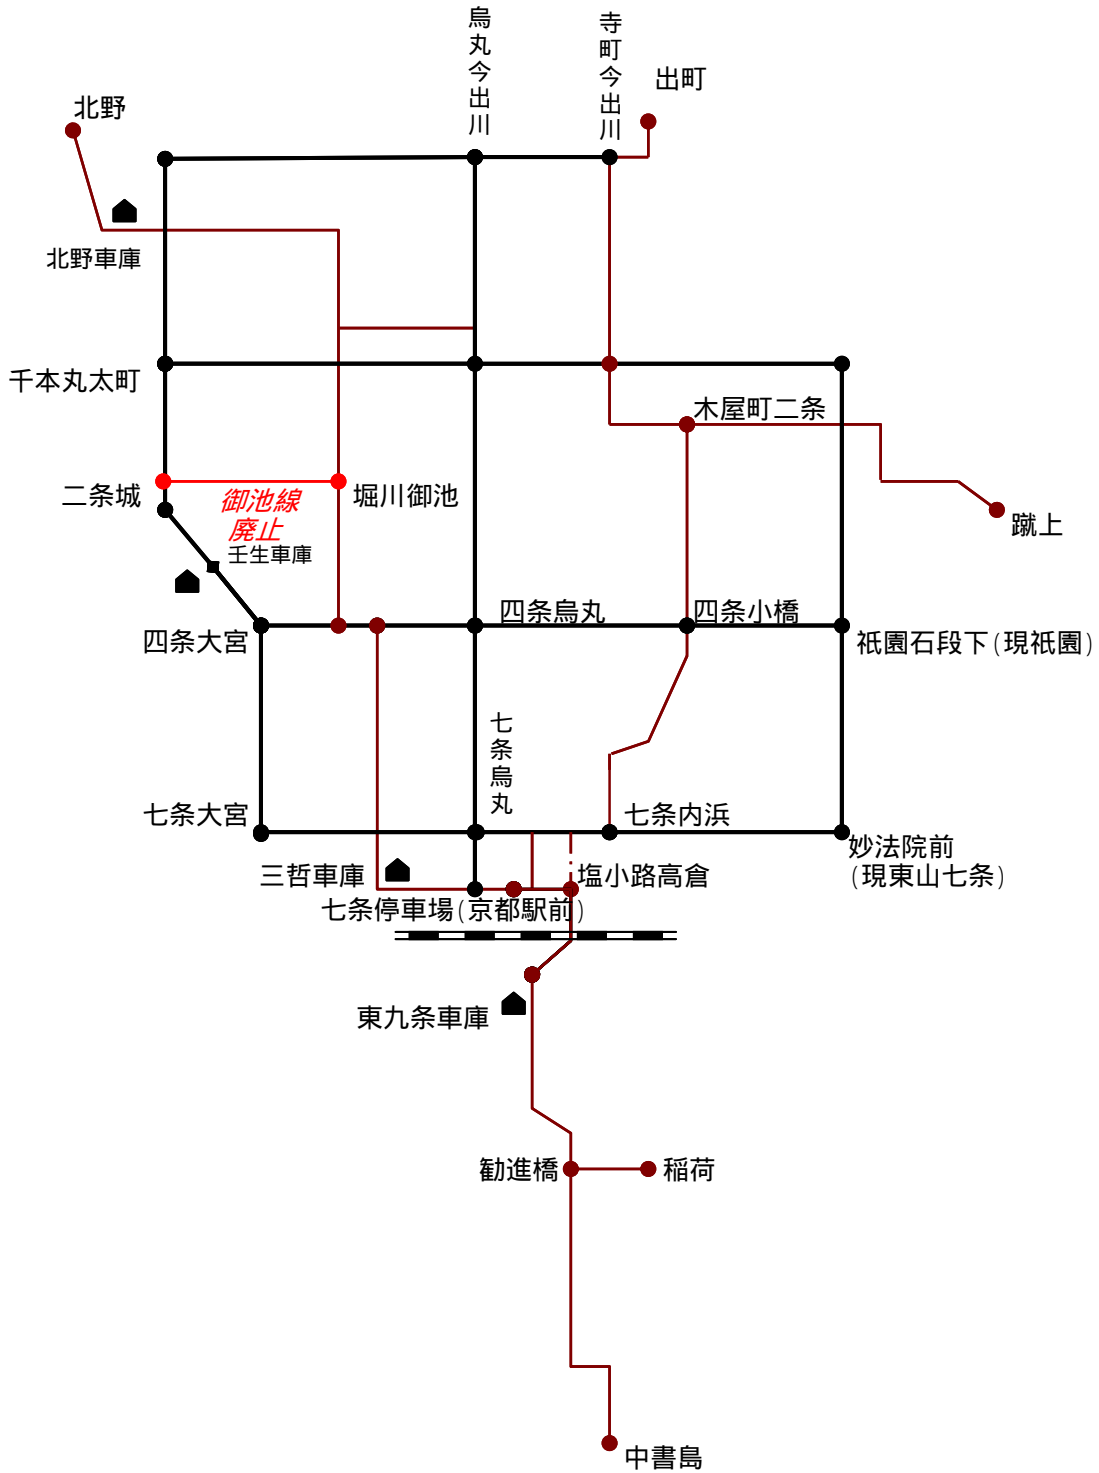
烏丸今出川
寺町今出川
出町
北野
北野車庫
千本丸太町
木屋町二条
二条城
御池線廃止
堀川御池
蹴上
壬生車庫
四条烏丸
四条小橋
四条大宮
祇園石段下（現祇園）
七条烏丸
七条大宮
七条内浜
妙法院前（現東山七条）
三哲車庫
塩小路高倉
七条停車場（京都駅前）
東九条車庫
勧進橋
稲荷
中書島